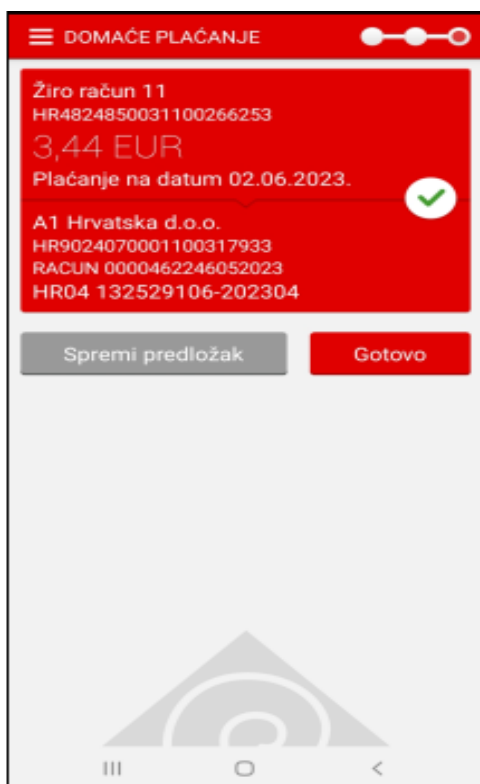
DOMAĆE PLAĆANJE

Žiro račun 11
HR4824850031100266253
3,44 EUR
Plaćanje na datum 02.06.2023.

A1 Hrvatska d.o.o.
HR9024070001100317933
RACUN 0000462246052023
HR04 132529106-202304

Spremi predložak

Gotovo